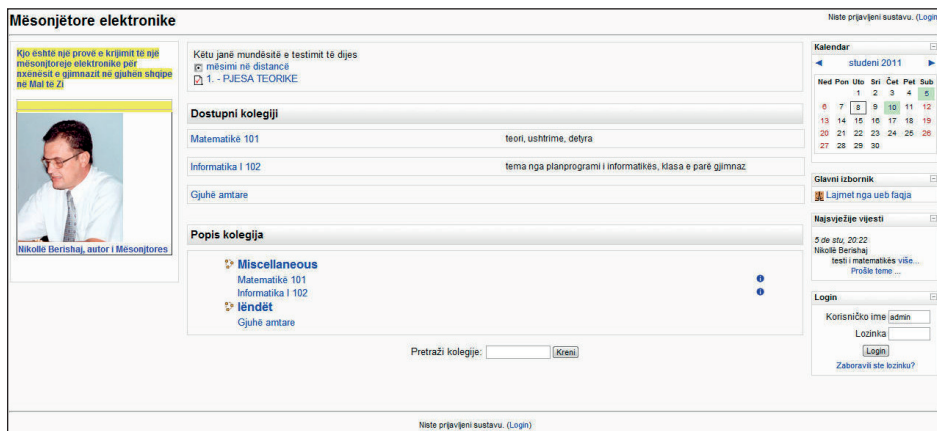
Mësonjëtore elektronike

Niste prijavljeni sustavu. (Login

Kjo është një provë e krijimit të një mësonjtoreje elektronike për nxënësit e gjimnazit në gjuhën shqipe në Mal të Zi

Nikollë Berishaj, autor i Mësonjtores

Këtu janë mundësitë e testimit të dijes
mësimi në distancë
1. - PJESA TEORIKE

Dostupni kolegiji

| | |
|---|---|
| Matematikë 101 | teori, ushtrime, detyra |
| Informatika I 102 | tema nga planprogrami i informatikës, klasa e parë gjimnaz |
| Gjuhë amtare | |

Popis kolegija

Miscellaneous
Matematikë 101
Informatika I 102
lëndët
Gjuhë amtare

Pretraži kolegije: Kreni

Kalendar
◄ studeni 2011 ►

| Ned | Pon | Uto | Sri | Čet | Pet | Sub |
|---|---|---|---|---|---|---|
| | | 1 | 2 | 3 | 4 | 5 |
| 6 | 7 | 8 | 9 | 10 | 11 | 12 |
| 13 | 14 | 15 | 16 | 17 | 18 | 19 |
| 20 | 21 | 22 | 23 | 24 | 25 | 26 |
| 27 | 28 | 29 | 30 | | | |

Glavni izbornik
Lajmet nga ueb faqja

Najsvježije vijesti
5 de stu, 20:22
Nikollë Berishaj
testi i matematikës više...
Prošle teme ...

Login
Korisničko ime admin
Lozinka
Login
Zaboravili ste lozinku?

Niste prijavljeni sustavu. (Login)